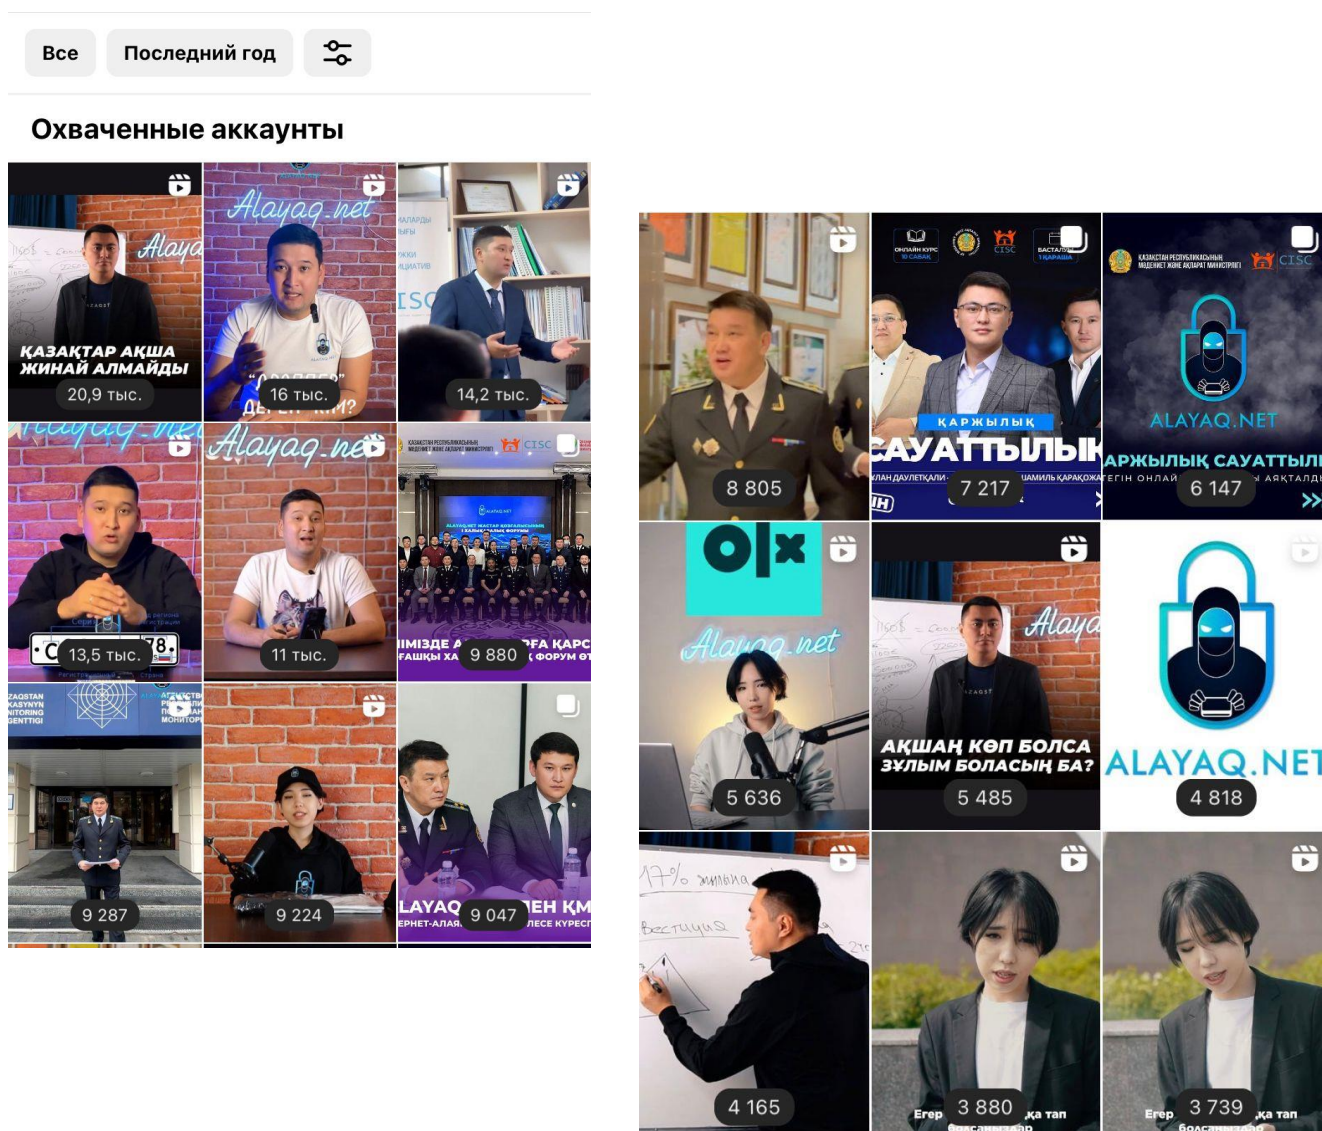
Все | Последний год

Охваченные аккаунты

Alayaq
ҚАЗАҚТАР АҚША ЖИНАЙ АЛМАЙДЫ
20,9 тыс.

Alayaq.net
16 тыс.

14,2 тыс.

Alayaq.net
13,5 тыс.

Alayaq.net
11 тыс.

9 880

9 287

9 224

9 047

8 805

ҚАРЖЫЛЫҚ САУАТТЫЛЫҚ
7 217

ALAYAQ.NET
ҚАРЖЫЛЫҚ САУАТТЫЛ
6 147

olx
Alayaq.net
5 636

Alaya
АҚШАҢ КӨП БОЛСА ЗҰЛЫМ БОЛАСЫҢ БА?
5 485

ALAYAQ.NET
4 818

4 165

Егер 3 880

Егер 3 739